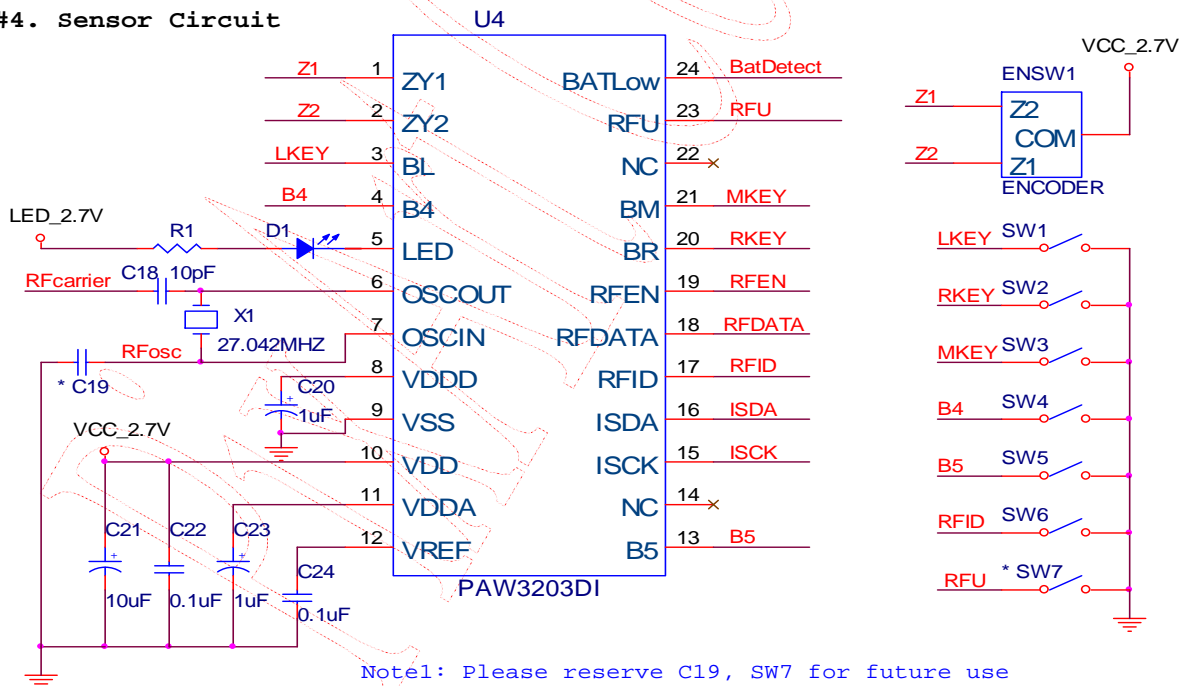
#4. Sensor Circuit

U4

Z1 1 ZY1
Z2 2 ZY2
LKEY 3 BL
B4 4 B4
LED_2.7V R1 D1 5 LED
RFcarrier C18 10pF 6 OSCOUT
X1 27.042MHZ 7 OSCIN
RFosc
* C19
8 VDDD
C20 1uF 9 VSS
VCC_2.7V 10 VDD
11 VDDA
12 VREF
C21 10uF
C22 0.1uF
C23 1uF
C24 0.1uF

BATLow 24 BatDetect
RFU 23 RFU
NC 22
BM 21 MKEY
BR 20 RKEY
RFEN 19 RFEN
RFDATA 18 RFDATA
RFID 17 RFID
ISDA 16 ISDA
ISCK 15 ISCK
NC 14
B5 13 B5

PAW3203DI

VCC_2.7V
ENSW1
Z1 Z2
COM
Z2 Z1
ENCODER

LKEY SW1
RKEY SW2
MKEY SW3
B4 SW4
B5 SW5
RFID SW6
RFU * SW7

Note1: Please reserve C19, SW7 for future use